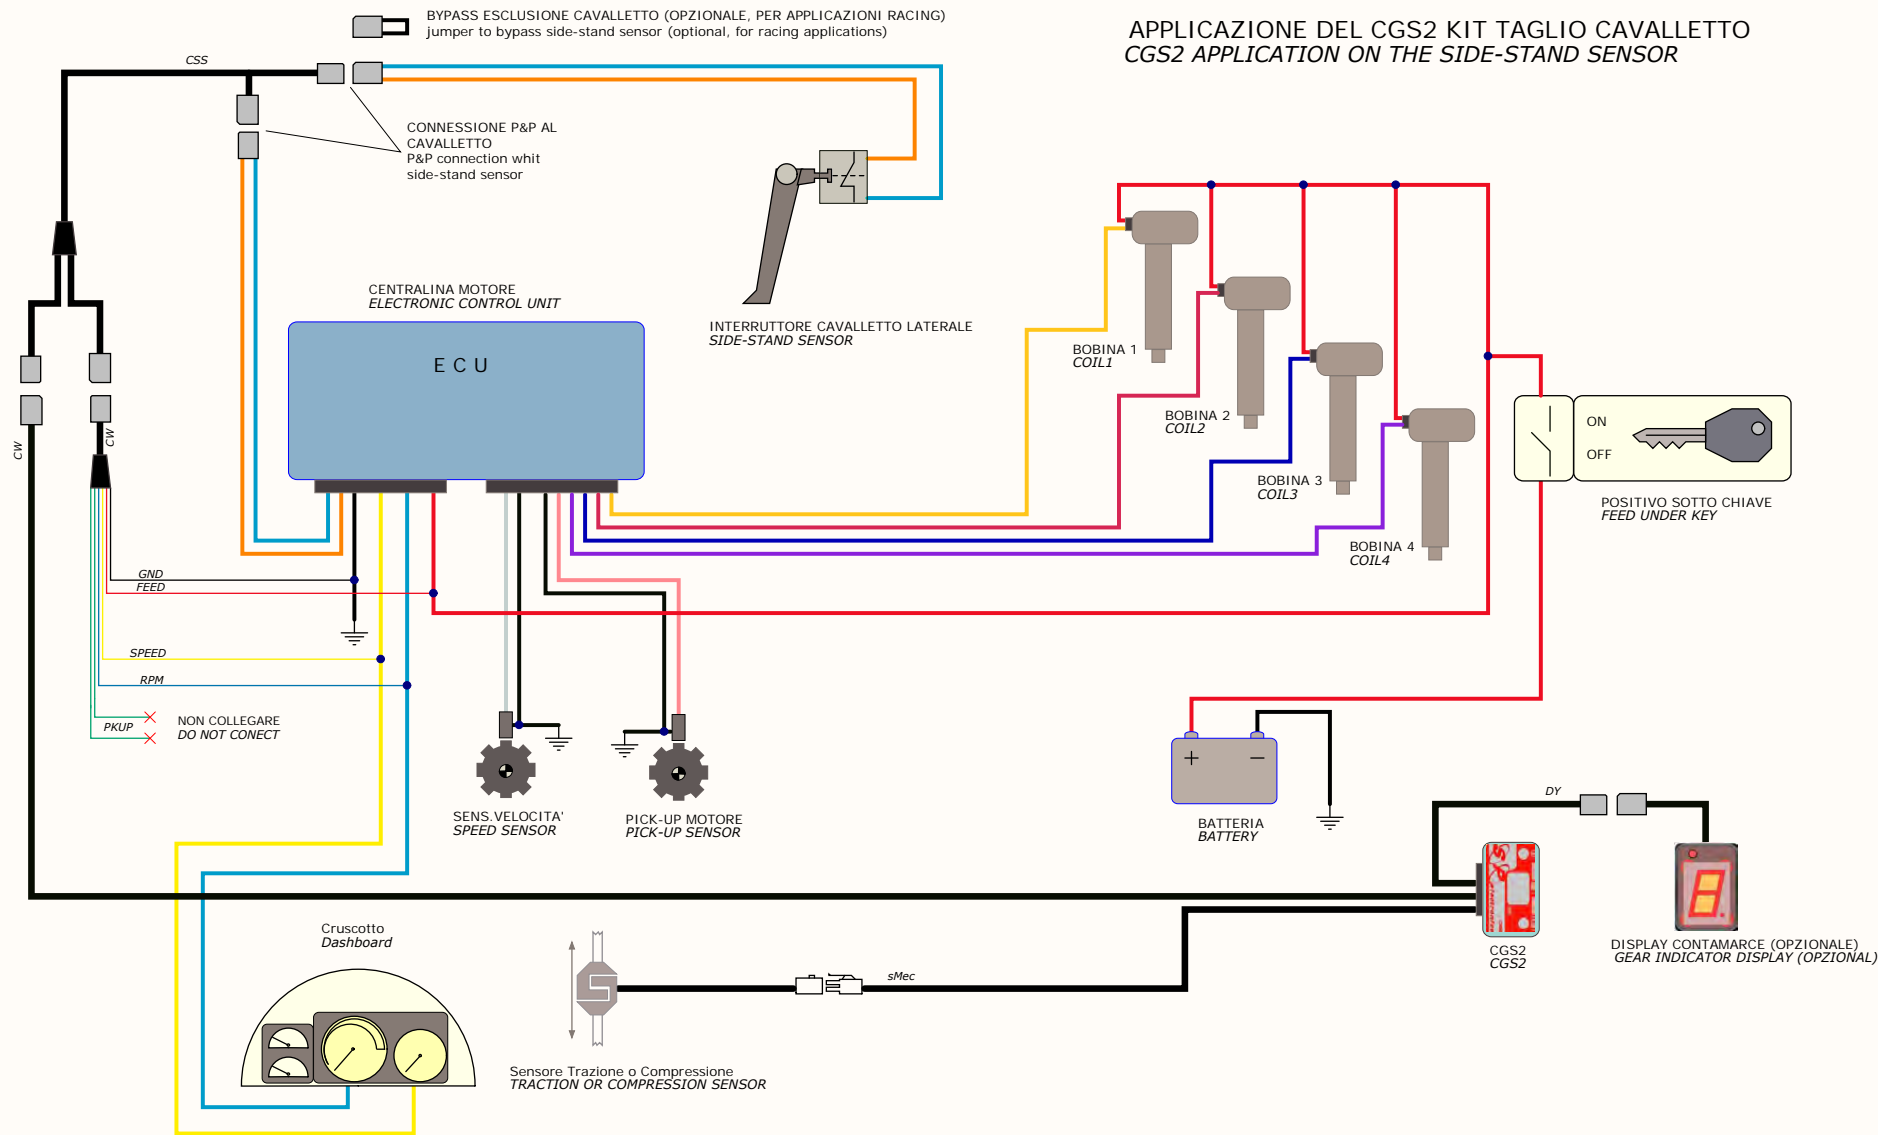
BYPASS ESCLUSIONE CAVALLETTO (OPZIONALE, PER APPLICAZIONI RACING)
jumper to bypass side-stand sensor (optional, for racing applications)

APPLICAZIONE DEL CGS2 KIT TAGLIO CAVALLETTO
CGS2 APPLICATION ON THE SIDE-STAND SENSOR

CSS

CONNESSIONE P&P AL CAVALLETTO
P&P connection whit side-stand sensor

CENTRALINA MOTORE
ELECTRONIC CONTROL UNIT

E C U

INTERRUTTORE CAVALLETTO LATERALE
SIDE-STAND SENSOR

BOBINA 1
COIL1

BOBINA 2
COIL2

BOBINA 3
COIL3

BOBINA 4
COIL4

ON

OFF

POSITIVO SOTTO CHIAVE
FEED UNDER KEY

CW

CW

GND

FEED

SPEED

RPM

PKUP

NON COLLEGARE
DO NOT CONECT

SENS.VELOCITA'
SPEED SENSOR

PICK-UP MOTORE
PICK-UP SENSOR

+ −

BATTERIA
BATTERY

DY

CGS2
CGS2

DISPLAY CONTAMARCE (OPZIONALE)
GEAR INDICATOR DISPLAY (OPZIONAL)

Cruscotto
Dashboard

sMec

Sensore Trazione o Compressione
TRACTION OR COMPRESSION SENSOR